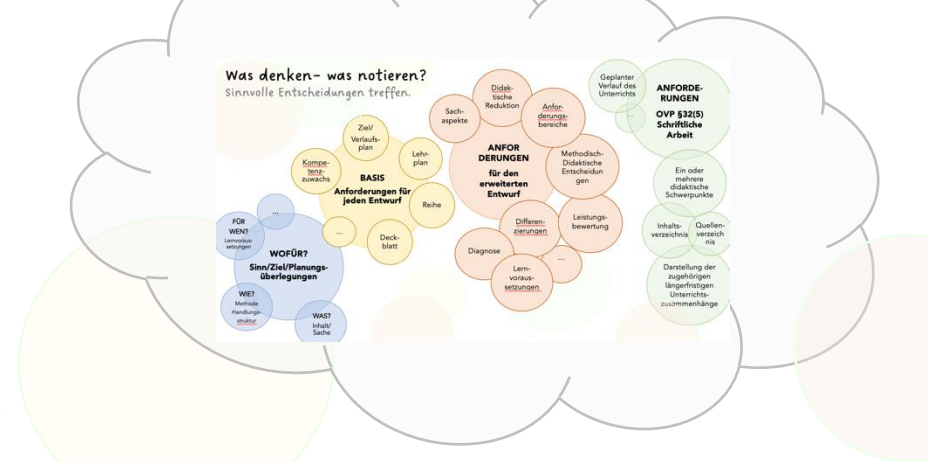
Was denken- was notieren?
Sinnvolle Entscheidungen treffen.

WOFÜR?
Sinn/Ziel/Planungsüberlegungen

FÜR WEN?
Lernvoraussetzungen

...

WIE?
Methode Handlungsstruktur

WAS?
Inhalt/Sache

BASIS
Anforderungen für jeden Entwurf

Kompetenzzuwachs

Ziel/Verlaufsplan

Lehrplan

Reihe

Deckblatt

...

ANFORDERUNGEN
für den erweiterten Entwurf

Sachaspekte

Didaktische Reduktion

Anforderungsbereiche

Methodisch-Didaktische Entscheidungen

Leistungsbewertung

Differenzierungen

Diagnose

Lernvoraussetzungen

...

ANFORDERUNGEN
OVP §32(5)
Schriftliche Arbeit

Geplanter Verlauf des Unterrichts

Ein oder mehrere didaktische Schwerpunkte

Inhaltsverzeichnis

Quellenverzeichnis

Darstellung der zugehörigen längerfristigen Unterrichtszusammenhänge